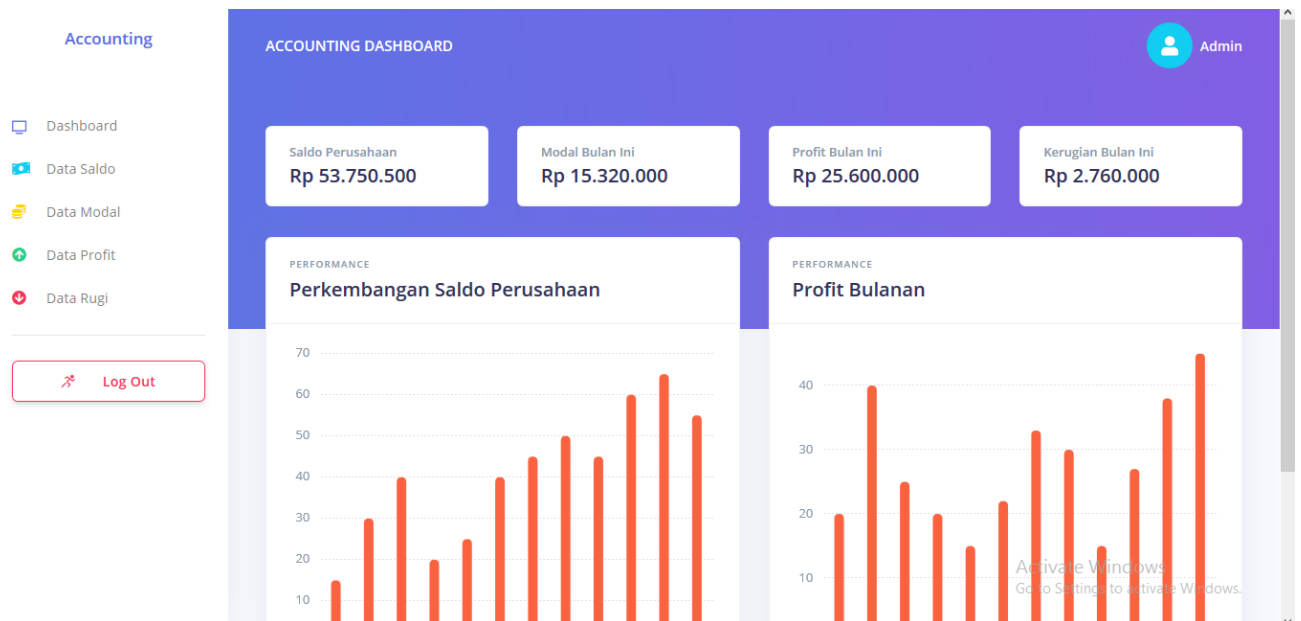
Accounting

Dashboard
Data Saldo
Data Modal
Data Profit
Data Rugi

Log Out

ACCOUNTING DASHBOARD

Admin

Saldo Perusahaan
Rp 53.750.500

Modal Bulan Ini
Rp 15.320.000

Profit Bulan Ini
Rp 25.600.000

Kerugian Bulan Ini
Rp 2.760.000

PERFORMANCE
Perkembangan Saldo Perusahaan

70
60
50
40
30
20
10

PERFORMANCE
Profit Bulanan

40
30
20
10

Activate Windows
Go to Settings to activate Windows.